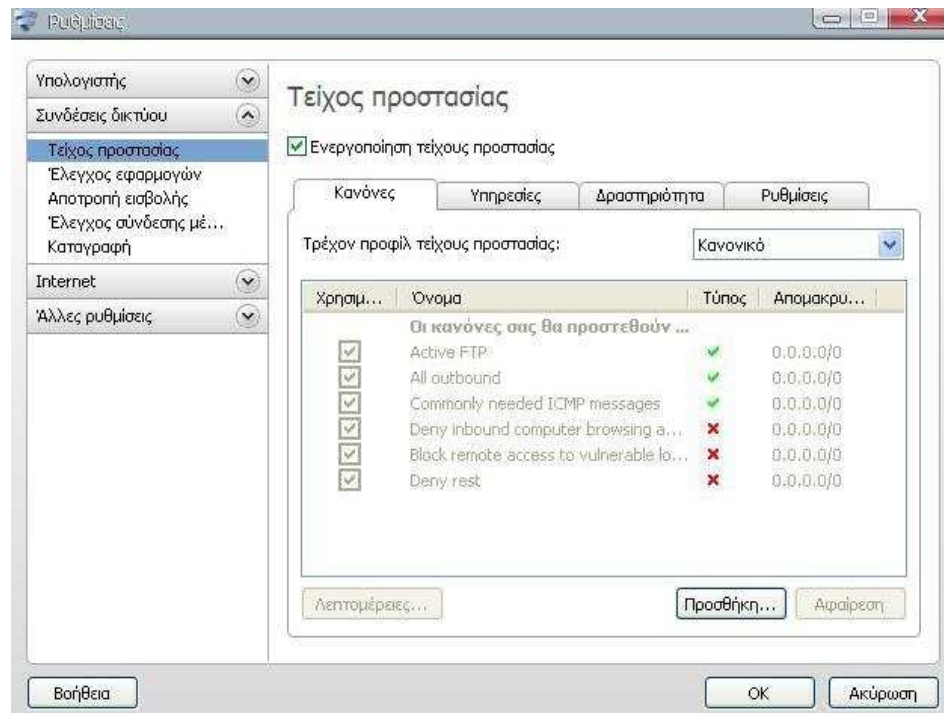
Ρυθμίσεις

Υπολογιστής
Συνδέσεις δικτύου
Τείχος προστασίας
Έλεγχος εφαρμογών
Αποτροπή εισβολής
Έλεγχος σύνδεσης μέ...
Καταγραφή
Internet
Άλλες ρυθμίσεις

Τείχος προστασίας

Ενεργοποίηση τείχους προστασίας

Κανόνες | Υπηρεσίες | Δραστηριότητα | Ρυθμίσεις

Τρέχον προφίλ τείχους προστασίας: Κανονικό

| Χρησιμ... | Όνομα | Τύπος | Απομακρυ... |
|---|---|---|---|
| | Οι κανόνες σας θα προστεθούν ... | | |
| ☑ | Active FTP | ✔ | 0.0.0.0/0 |
| ☑ | All outbound | ✔ | 0.0.0.0/0 |
| ☑ | Commonly needed ICMP messages | ✔ | 0.0.0.0/0 |
| ☑ | Deny inbound computer browsing a... | ✖ | 0.0.0.0/0 |
| ☑ | Block remote access to vulnerable lo... | ✖ | 0.0.0.0/0 |
| ☑ | Deny rest | ✖ | 0.0.0.0/0 |

Λεπτομέρειες...
Προσθήκη...
Αφαίρεση

Βοήθεια
OK
Ακύρωση